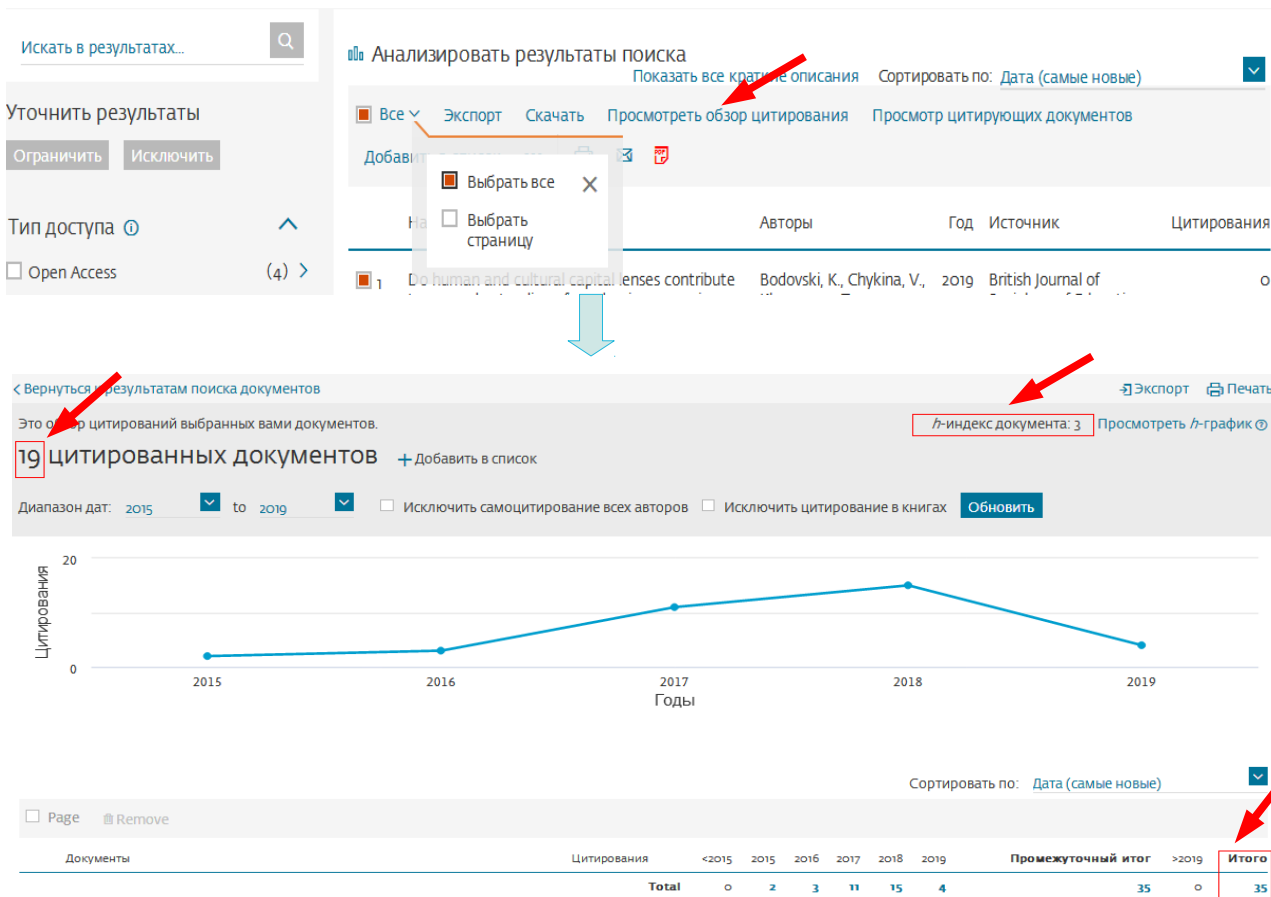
Искать в результатах...

Уточнить результаты

Ограничить Исключить

Тип доступа

Open Access (4)

Анализировать результаты поиска

Показать все краткие описания Сортировать по: Дата (самые новые)

Все Экспорт Скачать Просмотреть обзор цитирования Просмотр цитирующих документов

Добавить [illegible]

Выбрать все

Выбрать страницу

Авторы Год Источник Цитирования

1 Do human and cultural capital lenses contribute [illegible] Bodovski, K., Chykina, V., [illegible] 2019 British Journal of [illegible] 0

Вернуться к результатам поиска документов Экспорт Печать

Это обзор цитирований выбранных вами документов. $h$-индекс документа: 3 Просмотреть $h$-график

19 цитированных документов + Добавить в список

Диапазон дат: 2015 to 2019 Исключить самоцитирование всех авторов Исключить цитирование в книгах Обновить

Цитирования

20

0

2015 2016 2017 2018 2019

Годы

Сортировать по: Дата (самые новые)

Page Remove

| Документы | Цитирования | <2015 | 2015 | 2016 | 2017 | 2018 | 2019 | Промежуточный итог | >2019 | Итого |
|---|---|---|---|---|---|---|---|---|---|---|
| Total | | 0 | 2 | 3 | 11 | 15 | 4 | 35 | 0 | 35 |